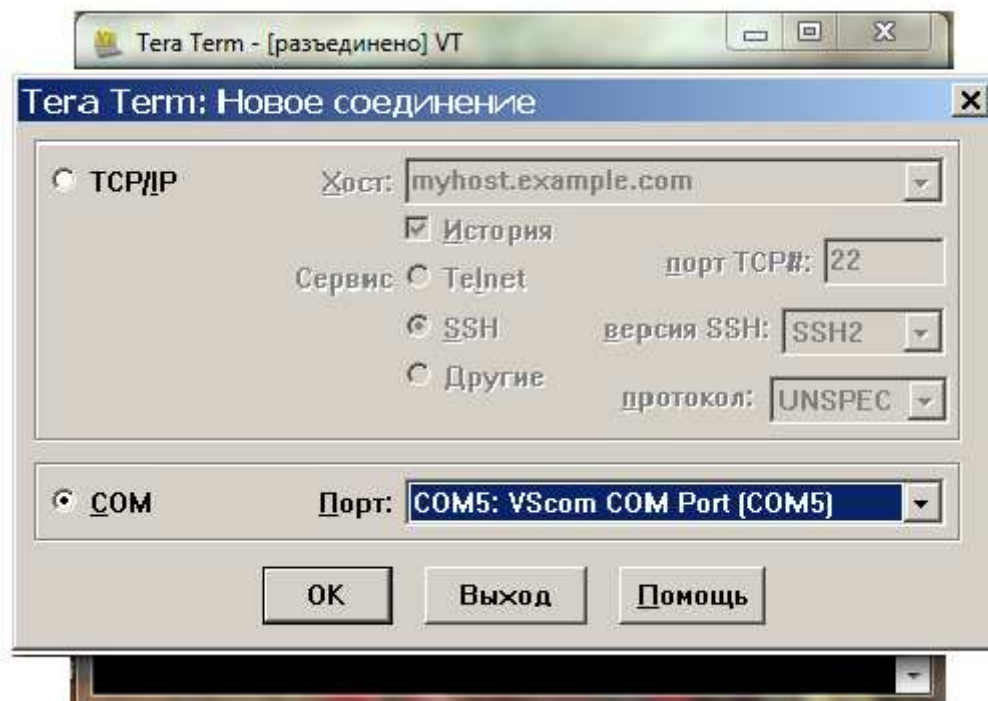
Tera Term - [разъединено] VT

Tera Term: Новое соединение

TCP/IP

Хост: myhost.example.com

История

Сервис Telnet

порт TCP#: 22

SSH

версия SSH: SSH2

Другие

протокол: UNSPEC

COM

Порт: COM5: VScom COM Port (COM5)

OK

Выход

Помощь